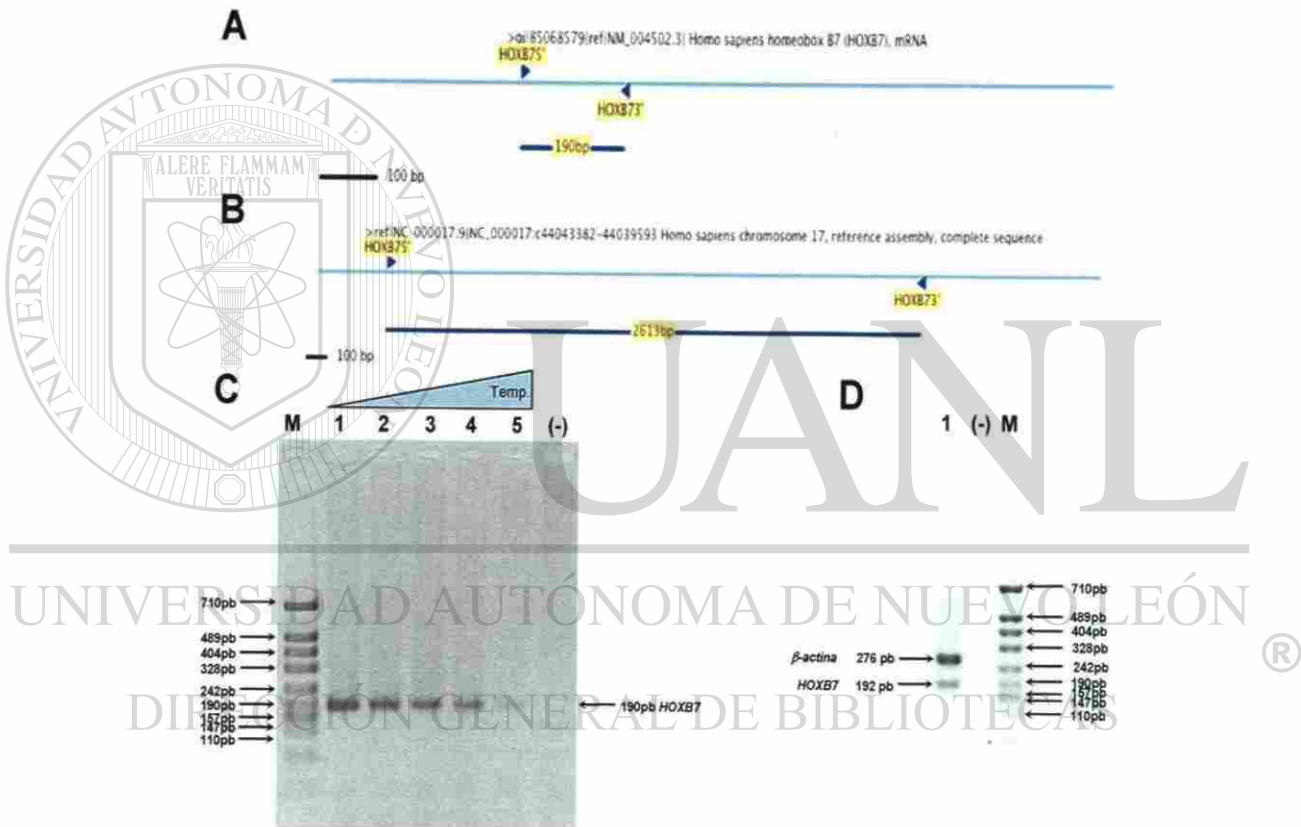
A

>gi|85068579|ref|NM_004502.3| Homo sapiens homeobox B7 (HOXB7), mRNA

HOXB75'

HOXB73'

190bp

100 bp

B

>ref|NC_000017.9|NC_000017:c44043382-44039593 Homo sapiens chromosome 17, reference assembly, complete sequence

HOXB75'

HOXB73'

2613bp

100 bp

C

Temp.

M 1 2 3 4 5 (-)

710pb
489pb
404pb
328pb
242pb
190pb
157pb
147pb
110pb

190pb HOXB7

D

1 (-) M

β-actina 276 pb
HOXB7 192 pb

710pb
489pb
404pb
328pb
242pb
190pb
157pb
147pb
110pb

ALERE FLAMMAM VERITATIS

UNIVERSIDAD AUTÓNOMA DE NUEVO LEÓN

UANL

UNIVERSIDAD AUTÓNOMA DE NUEVO LEÓN

®

DIRECCIÓN GENERAL DE BIBLIOTECAS